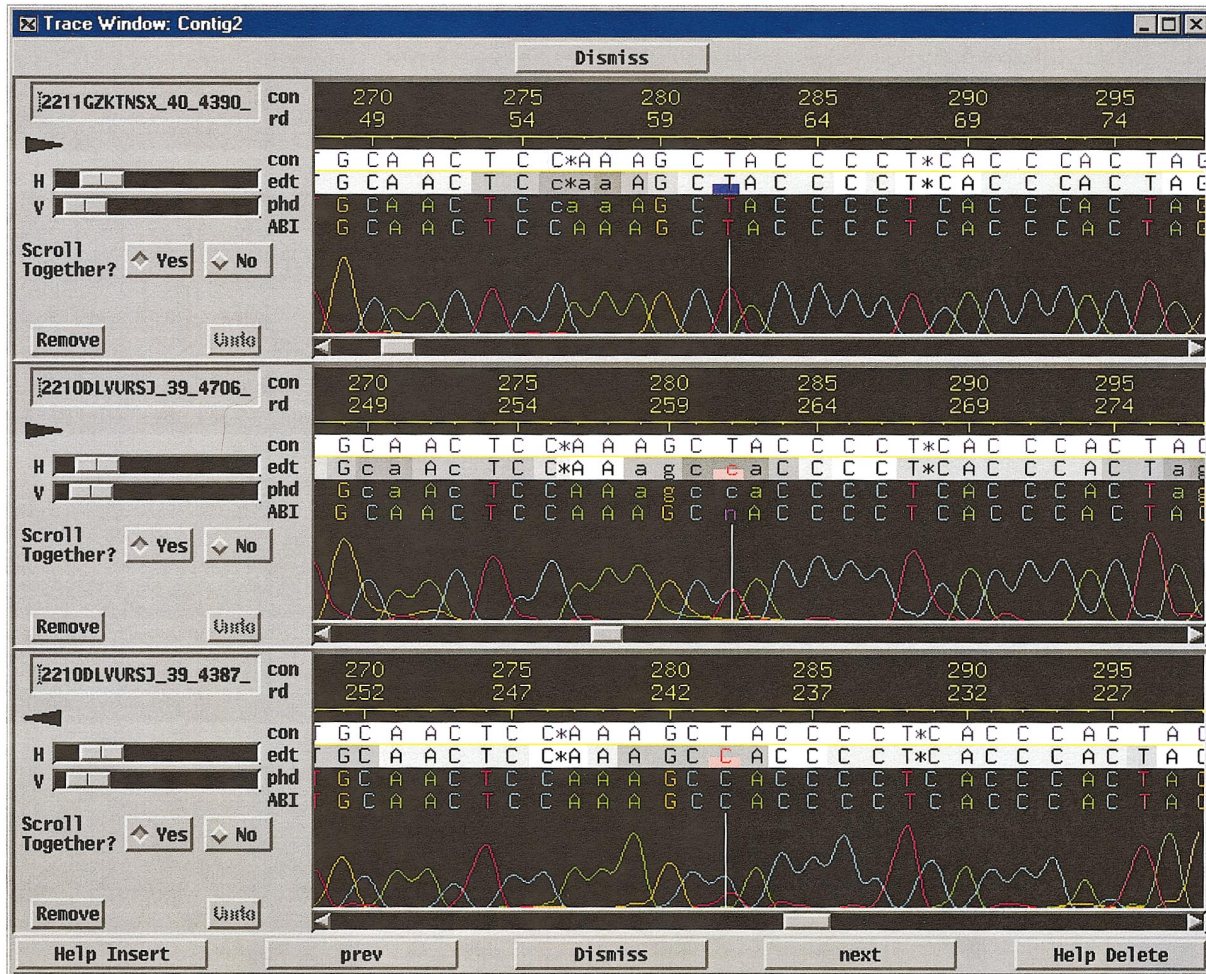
Trace Window: Contig2

Dismiss

2211GZKTNSX_40_4390_

con
rd

270 275 280 285 290 295
49 54 59 64 69 74

con G C A A C T C C*A A G C T A C C C C T*C A C C C A C T A G
edt G C A A C T C c*a a A G C T A C C C C T*C A C C C A C T A G
phd G C A A C T C c a a A G C T A C C C C T C A C C C A C T A G
ABI G C A A C T C C A A A G C T A C C C C T C A C C C A C T A G

H
V

Scroll Together? Yes No

Remove Undo

2210DLVURSJ_39_4706_

con
rd

270 275 280 285 290 295
249 254 259 264 269 274

con G C A A C T C C*A A A G C T A C C C C T*C A C C C A C T A C
edt G c a A c T C C*A A a g c c a C C C C T*C A C C C A C T a g
phd G c a A c T C C A A a g c c a C C C C T C A C C C A C T a g
ABI G C A A C T C C A A A G C n A C C C C T C A C C C A C T A C

H
V

Scroll Together? Yes No

Remove Undo

2210DLVURSJ_39_4387_

con
rd

270 275 280 285 290 295
252 247 242 237 232 227

con T G C A A C T C C*A A A G C T A C C C C T*C A C C C A C T A C
edt T G C A A C T C C*A A A G C C A C C C C T*C A C C C A C T A C
phd T G C A A C T C C A A A G C C A C C C C T C A C C C A C T A C
ABI T G C A A C T C C A A A G C C A C C C C T C A C C C A C T A C

H
V

Scroll Together? Yes No

Remove Undo

Help Insert prev Dismiss next Help Delete